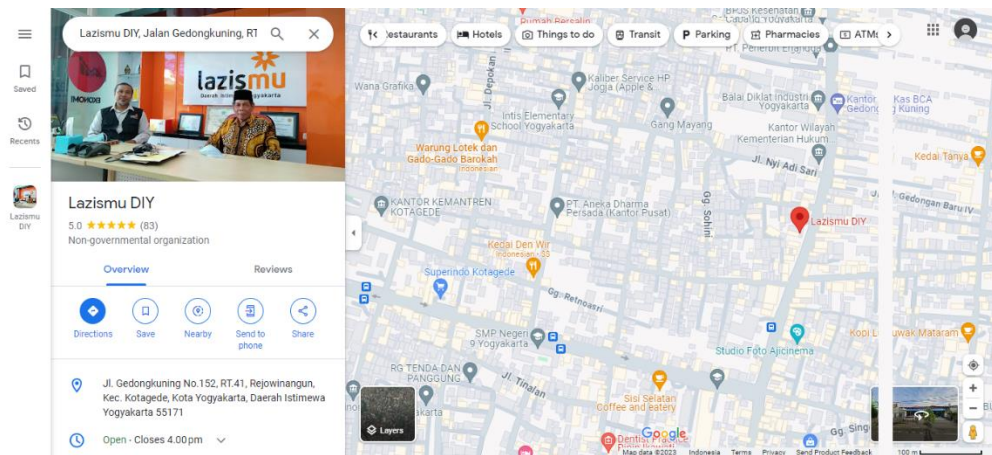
Lazismu DIY, Jalan Gedongkuning, RT

Saved

Recents

Lazismu DIY

lazismu

Lazismu DIY

5.0 ★★★★★ (83)

Non-governmental organization

Overview

Reviews

Directions

Save

Nearby

Send to phone

Share

Jl. Gedongkuning No.152, RT.41, Rejowinangun, Kec. Kotagede, Kota Yogyakarta, Daerah Istimewa Yogyakarta 55171

Open · Closes 4.00 pm

Restaurants

Hotels

Things to do

Transit

Parking

Pharmacies

ATMs

Wana Grafika

Kaliber Service HP Jogja (Apple &

Intis Elementary School Yogyakarta

Gang Mayang

Balai Diklat Industri Yogyakarta

Kantor Wilayah Kementerian Hukum

Kantor Gedong

Kas BCA Kuning

Kedai Tanya

Warung Lotek dan Gado-Gado Barokah

Jl. Nyi Adi Sari

Jl. Gedongan Baru IV

KANTOR KEMANTREN KOTAGEDE

PT. Aneka Dharma Persada (Kantor Pusat)

Gg. Sohin

Lazismu DIY

Kegai Den Wir

Superindo Kotagede

Gg. Retnoasri

SMP Negeri 9 Yogyakarta

Studio Foto Ajicinema

Kopi Luwak Mataram

RG TENDA DAN PANGGUNG

Jl. Tinalan

Sisi Selatan Coffee and eatery

Layers

Google

Map data ©2023 Indonesia Terms Privacy Send Product Feedback 100 m

Jl. Depokan

PT. Penerbit Erlangga